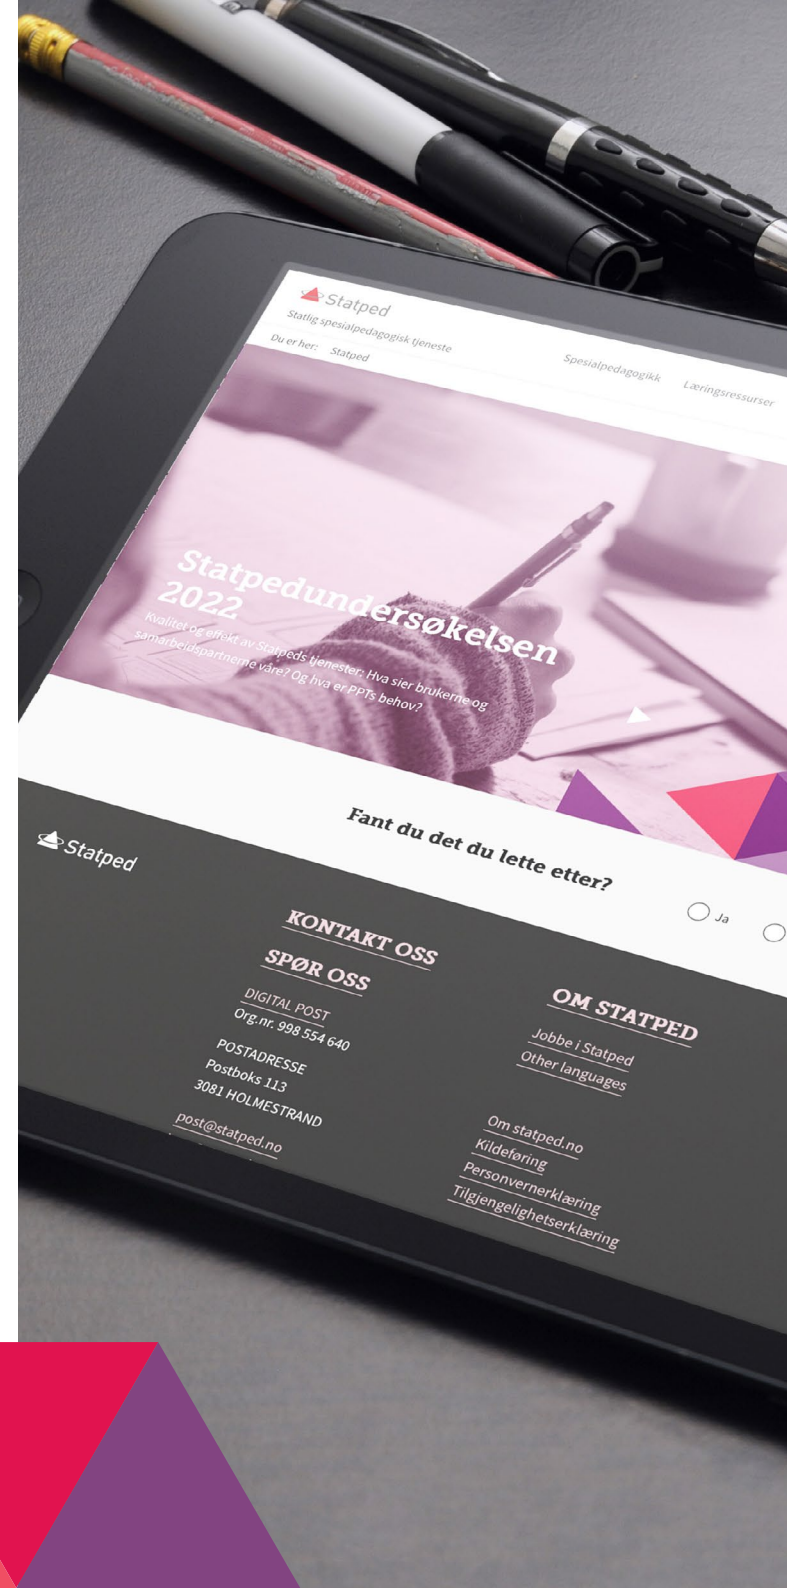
Statped
Statlig spesialpedagogisk tjeneste

Du er her: Statped

Spesialpedagogikk Læringsressurser

Statpedundersøkelsen 2022

Kvalitet og effekt av Statpeds tjenester: Hva sier brukerne og samarbeidspartnerne våre? Og hva er PPTs behov?

Fant du det du lette etter?

Ja

Statped

KONTAKT OSS

SPØR OSS

DIGITAL POST
Org.nr. 998 554 640

POSTADRESSE
Postboks 113
3081 HOLMESTRAND

post@statped.no

OM STATPED

Jobbe i Statped
Other languages

Om statped.no
Kildeføring
Personvernerklæring
Tilgjengelighetserklæring